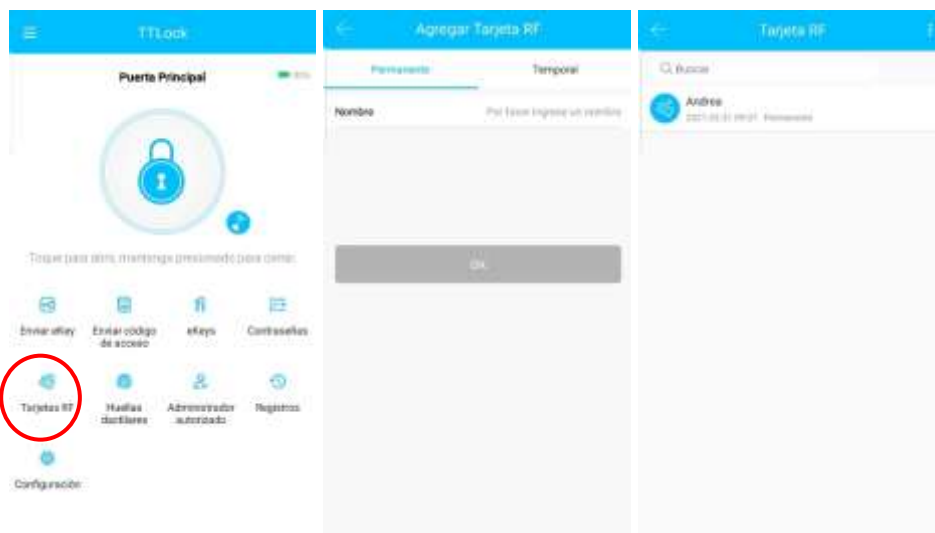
TTLock

Puerta Principal

Toque para abrir, mantenga presionado para cerrar.

Enviar eKey

Enviar código de acceso

eKeys

Contraseñas

Tarjetas RF

Huellas dactilares

Administrador autorizado

Registros

Configuración

Agregar Tarjeta RF

Permanente

Temporal

Nombre

Por favor ingrese un nombre

OK

Tarjeta RF

Buscar

Andrea

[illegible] Permanente